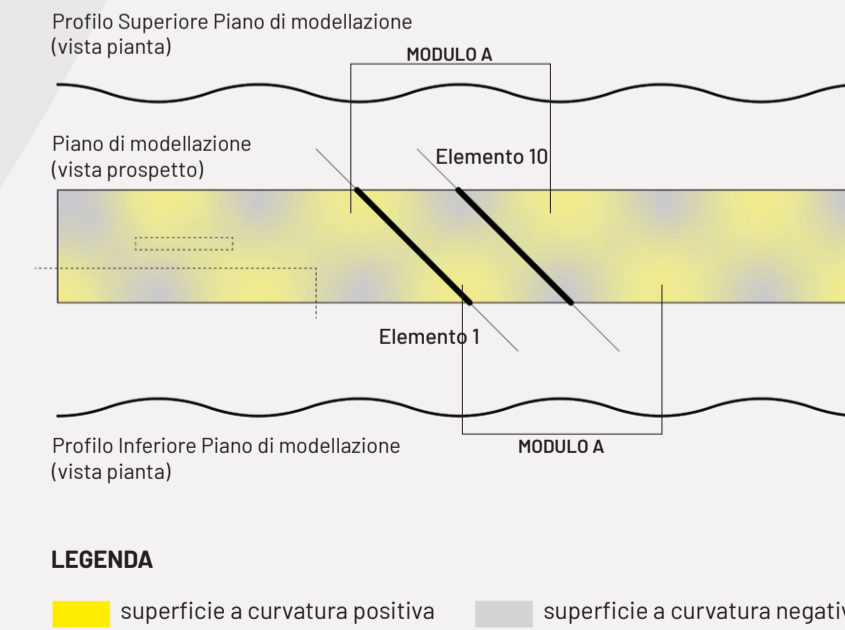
Profilo Superiore Piano di modellazione
(vista pianta)

MODULO A

Piano di modellazione
(vista prospetto)

Elemento 10

Elemento 1

MODULO A

Profilo Inferiore Piano di modellazione
(vista pianta)

LEGENDA

superficie a curvatura positiva

superficie a curvatura negati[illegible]